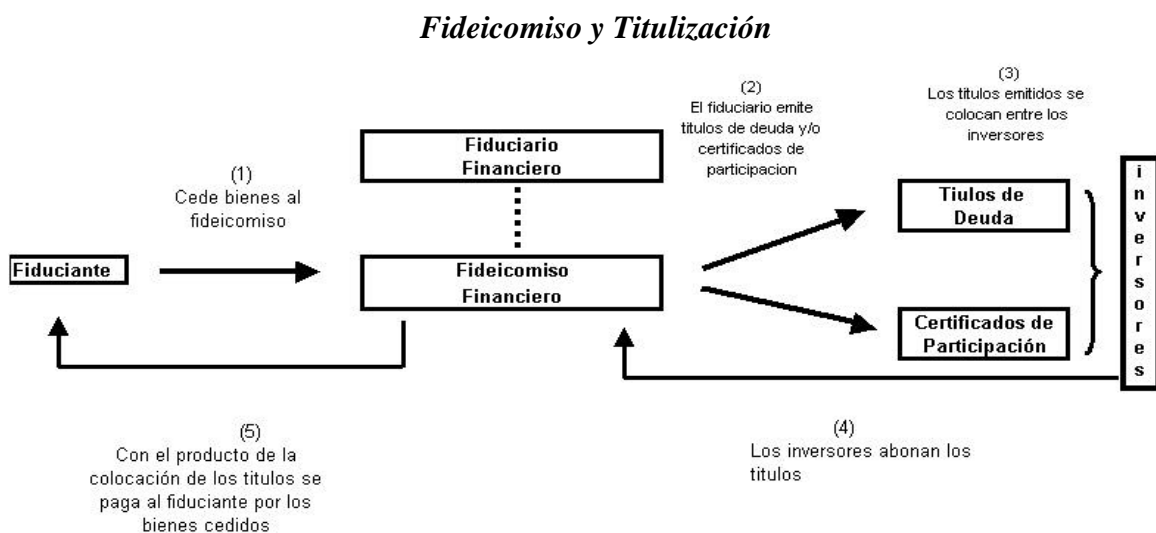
Fideicomiso y Titulización

(1)
Cede bienes al fideicomiso

Fiduciario Financiero

(2)
El fiduciario emite titulos de deuda y/o certificados de participacion

(3)
Los titulos emitidos se colocan entre los inversores

Fiduciante

Fideicomiso Financiero

Tiulos de Deuda

Certificados de Participación

inversores

(5)
Con el producto de la colocación de los titulos se paga al fiduciante por los bienes cedidos

(4)
Los inversores abonan los titulos